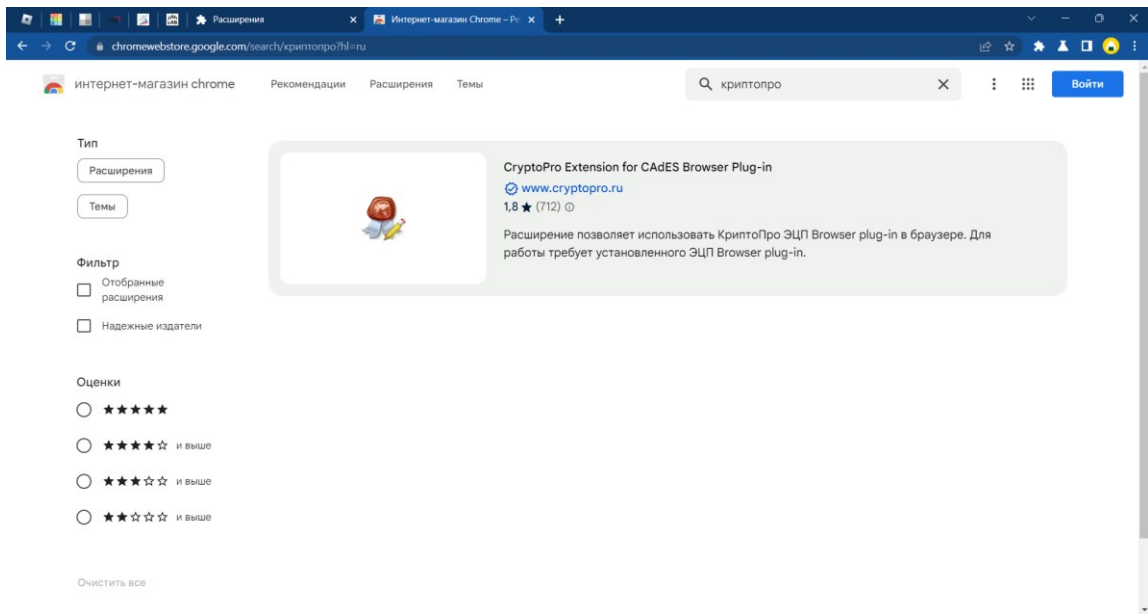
Расширения
Интернет-магазин Chrome – Ре
chromewebstore.google.com/search/криптопро?hl=ru

интернет-магазин chrome
Рекомендации
Расширения
Темы
криптопро
Войти

Тип
Расширения
Темы

Фильтр
Отобранные расширения
Надежные издатели

Оценки
★★★★★
★★★★☆ и выше
★★★☆☆ и выше
★★☆☆☆ и выше

Очистить все

CryptoPro Extension for CAdES Browser Plug-in
www.cryptopro.ru
1,8 ★ (712)
Расширение позволяет использовать КриптоПро ЭЦП Browser plug-in в браузере. Для работы требует установленного ЭЦП Browser plug-in.